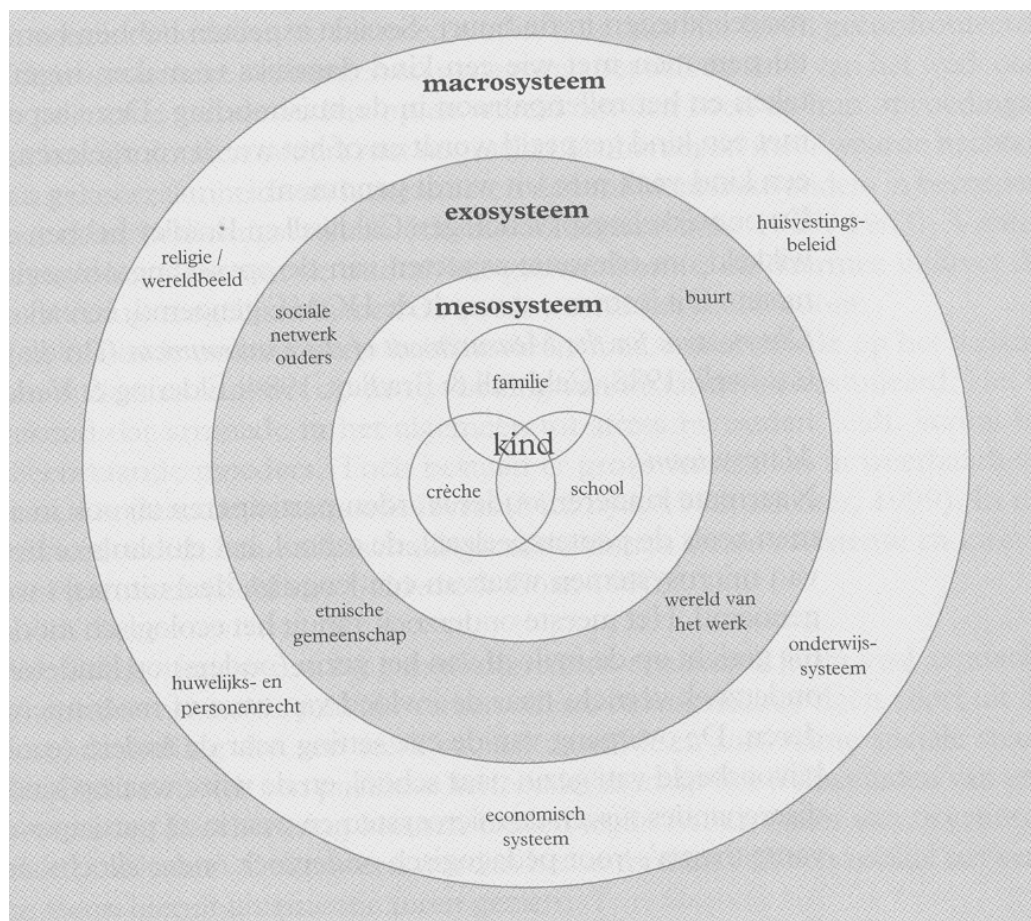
macrosysteem

exosysteem

religie / wereldbeeld

huisvestingsbeleid

mesosysteem

sociale netwerk ouders

buurt

familie

kind

crèche

school

etnische gemeenschap

wereld van het werk

onderwijssysteem

huwelijks- en personenrecht

economisch systeem